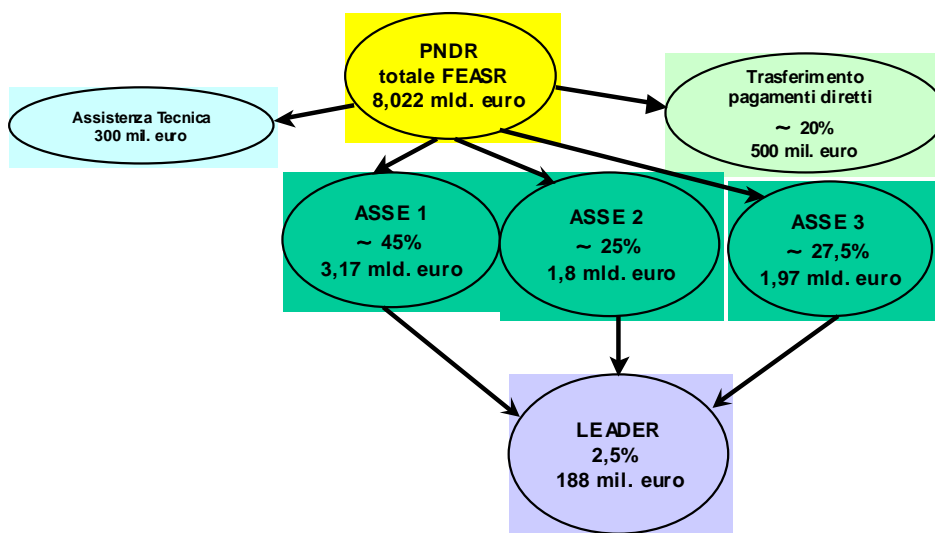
PNDR
totale FEASR
8,022 mld. euro

Assistenza Tecnica
300 mil. euro

Trasferimento
pagamenti diretti
~ 20%
500 mil. euro

ASSE 1
~ 45%
3,17 mld. euro

ASSE 2
~ 25%
1,8 mld. euro

ASSE 3
~ 27,5%
1,97 mld. euro

LEADER
2,5%
188 mil. euro